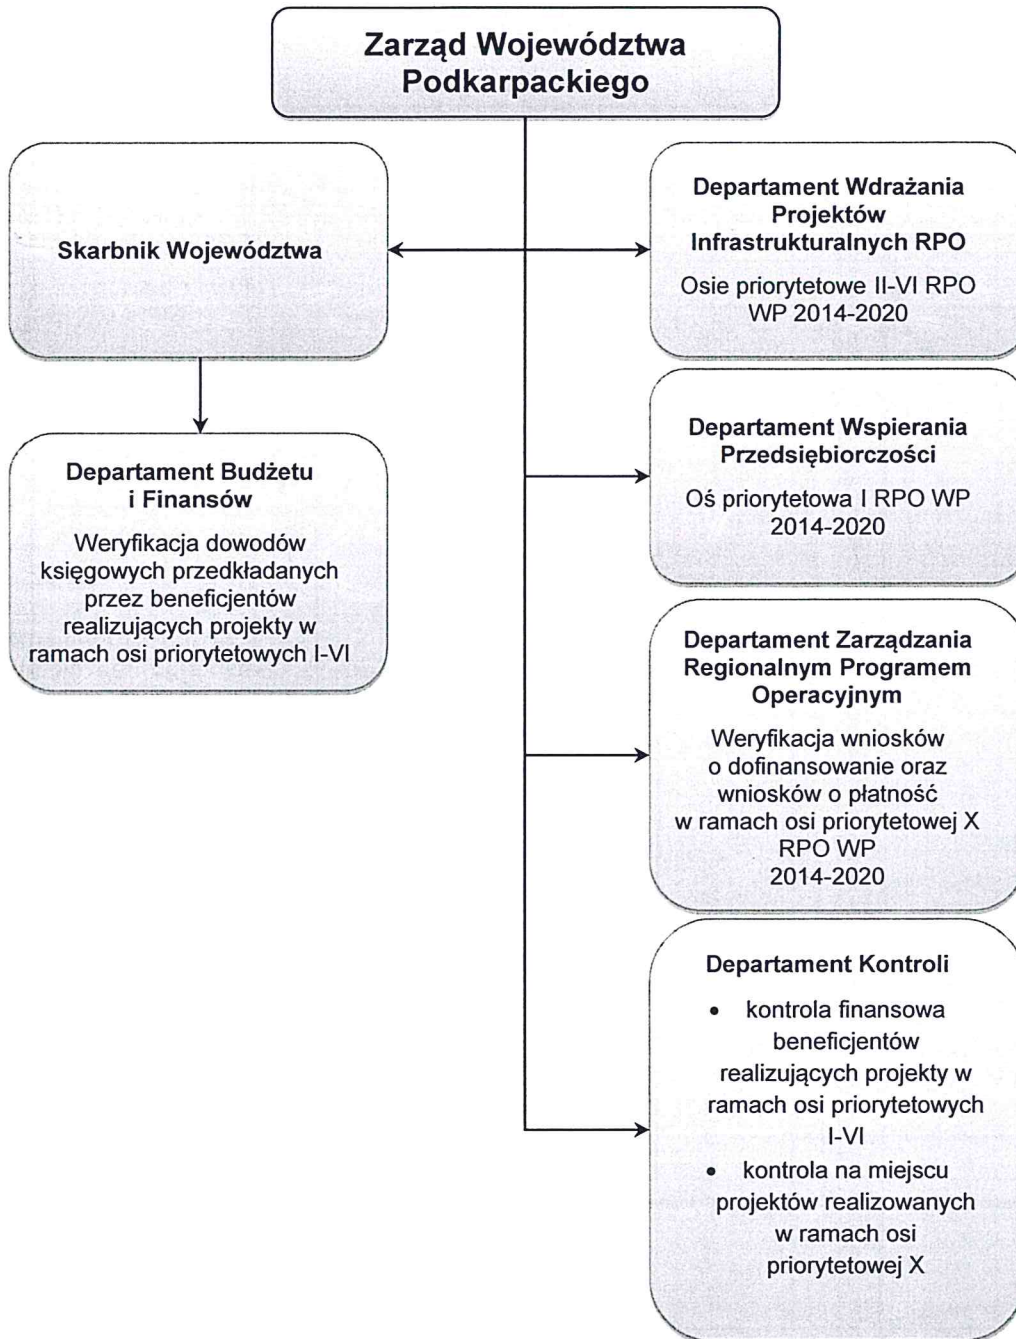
Zarząd Województwa Podkarpackiego

Skarbnik Województwa

Departament Budżetu i Finansów

Weryfikacja dowodów księgowych przedkładanych przez beneficjentów realizujących projekty w ramach osi priorytetowych I-VI

Departament Wdrażania Projektów Infrastrukturalnych RPO

Osie priorytetowe II-VI RPO WP 2014-2020

Departament Wspierania Przedsiębiorczości

Oś priorytetowa I RPO WP 2014-2020

Departament Zarządzania Regionalnym Programem Operacyjnym

Weryfikacja wniosków o dofinansowanie oraz wniosków o płatność w ramach osi priorytetowej X RPO WP 2014-2020

Departament Kontroli

- kontrola finansowa beneficjentów realizujących projekty w ramach osi priorytetowych I-VI
- kontrola na miejscu projektów realizowanych w ramach osi priorytetowej X